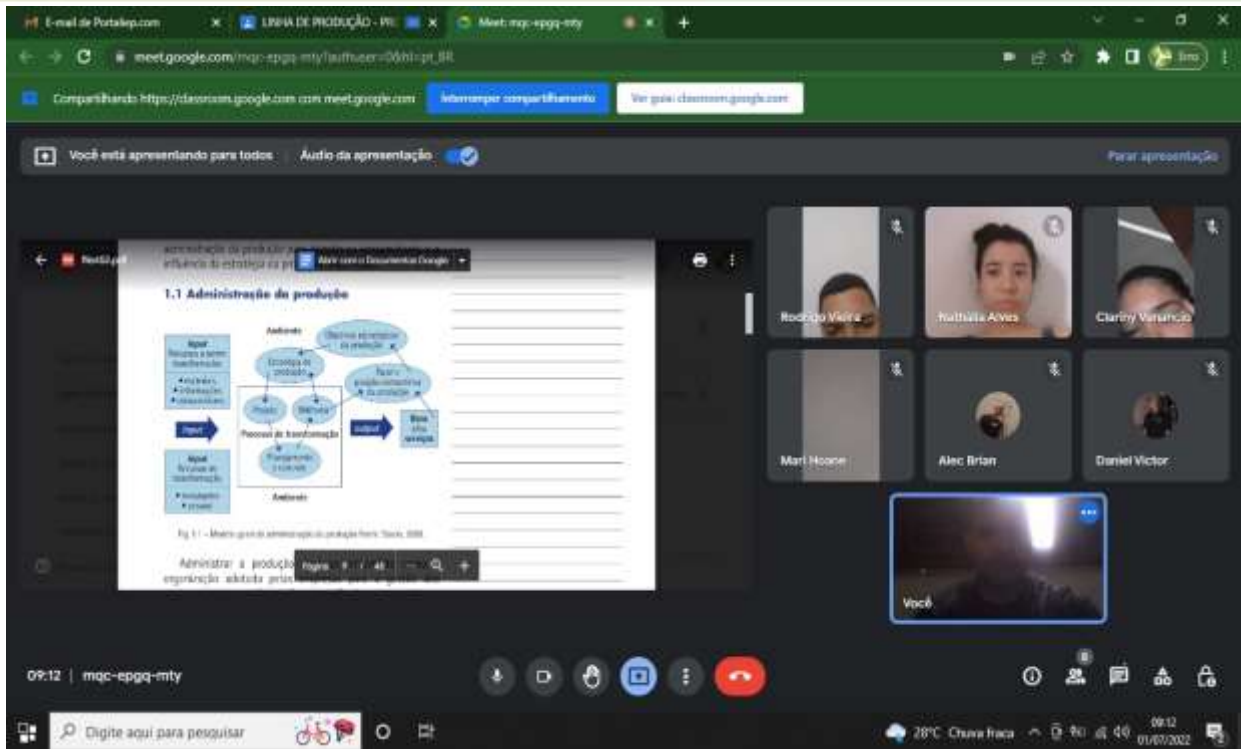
E-mail de Portalep.com
LINHA DE PRODUÇÃO - PR
Meet: mqc-epgq-mty
meet.google.com/mqc-epgq-mty?authuser=0&hl=pt_BR
Compartilhando https://classroom.google.com com meet.google.com
Interromper compartilhamento
Ver guia classroom.google.com
Você está apresentando para todos
Áudio da apresentação
Parar apresentação
Abrir com o Documentos Google
administração da produção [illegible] influência da estratégia da pr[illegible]
1.1 Administração da produção
Ambiente
Input
Recursos a serem transformados
Estratégia de produção
Objetivos estratégicos da produção
Papel e posição competitiva da produção
Projeto
Melhoria
Processo de transformação
Planejamento e controle
Input
Output
Bens e/ou serviços
Input
Recursos de transformação
Ambiente
Fig. 1.1 – Modelo geral de administração da produção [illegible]
Administrar a produção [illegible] organização adotada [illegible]
Página 9 / 48
Rodrigo Vieira
Nathalia Alves
Clariny Varancio
Mari Hoane
Alec Brian
Daniel Victor
Você
09:12 | mqc-epgq-mty
Digite aqui para pesquisar
28°C Chuva fraca
09:12
01/07/2022